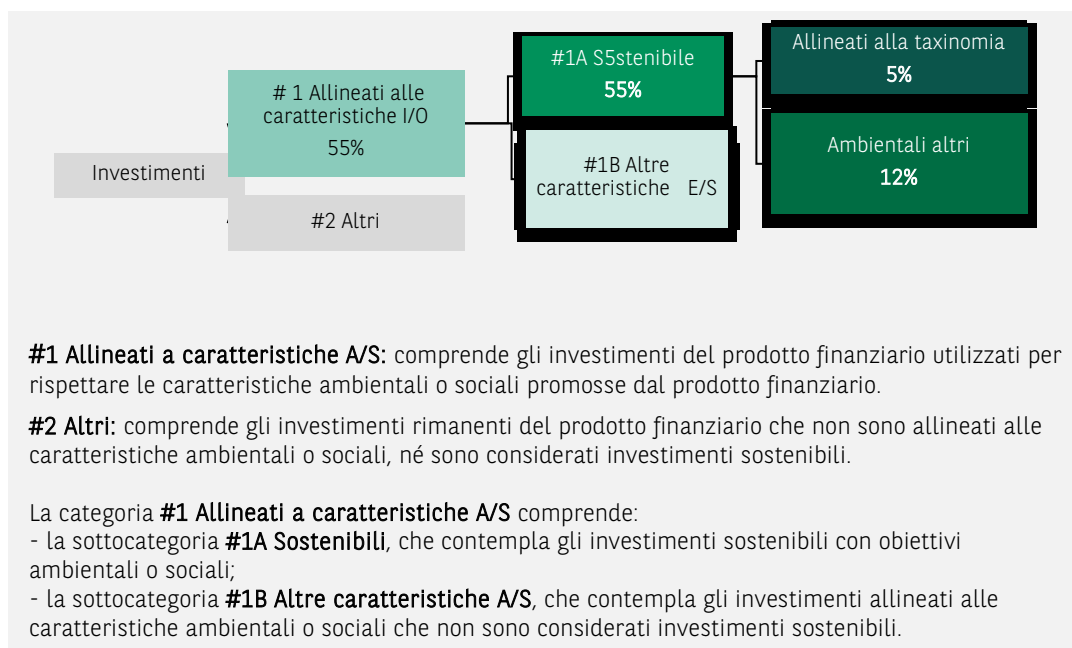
Investimenti

# 1 Allineati alle caratteristiche I/O
55%

#2 Altri

#1A S5stenibile
55%

#1B Altre caratteristiche E/S

Allineati alla taxinomia
5%

Ambientali altri
12%

#1 Allineati a caratteristiche A/S: comprende gli investimenti del prodotto finanziario utilizzati per rispettare le caratteristiche ambientali o sociali promosse dal prodotto finanziario.

#2 Altri: comprende gli investimenti rimanenti del prodotto finanziario che non sono allineati alle caratteristiche ambientali o sociali, né sono considerati investimenti sostenibili.

La categoria #1 Allineati a caratteristiche A/S comprende:
- la sottocategoria #1A Sostenibili, che contempla gli investimenti sostenibili con obiettivi ambientali o sociali;
- la sottocategoria #1B Altre caratteristiche A/S, che contempla gli investimenti allineati alle caratteristiche ambientali o sociali che non sono considerati investimenti sostenibili.